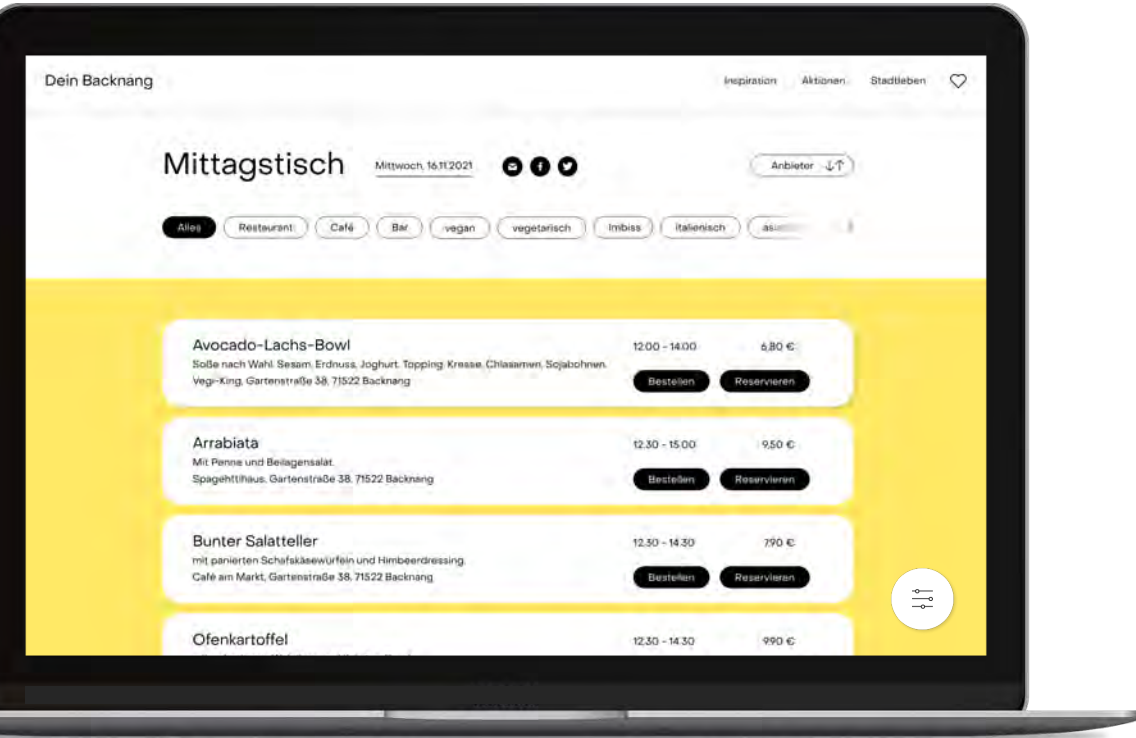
Dein Backnang

Inspiration Aktionen Stadtleben

Mittagstisch

Mittwoch, 16.11.2021

Anbieter ↓↑

Alles Restaurant Café Bar vegan vegetarisch Imbiss italienisch asi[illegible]

Avocado-Lachs-Bowl
Soße nach Wahl: Sesam, Erdnuss, Joghurt. Topping: Kresse, Chiasamen, Sojabohnen.
Vegi-King, Gartenstraße 38, 71522 Backnang
12.00 - 14.00
6,80 €
Bestellen Reservieren

Arrabiata
Mit Penne und Beilagensalat.
Spagehttihaus, Gartenstraße 38, 71522 Backnang
12.30 - 15.00
9,50 €
Bestellen Reservieren

Bunter Salatteller
mit panierten Schafskäsewürfeln und Himbeerdressing.
Café am Markt, Gartenstraße 38, 71522 Backnang
12.30 - 14.30
7,90 €
Bestellen Reservieren

Ofenkartoffel
12.30 - 14.30
9,90 €